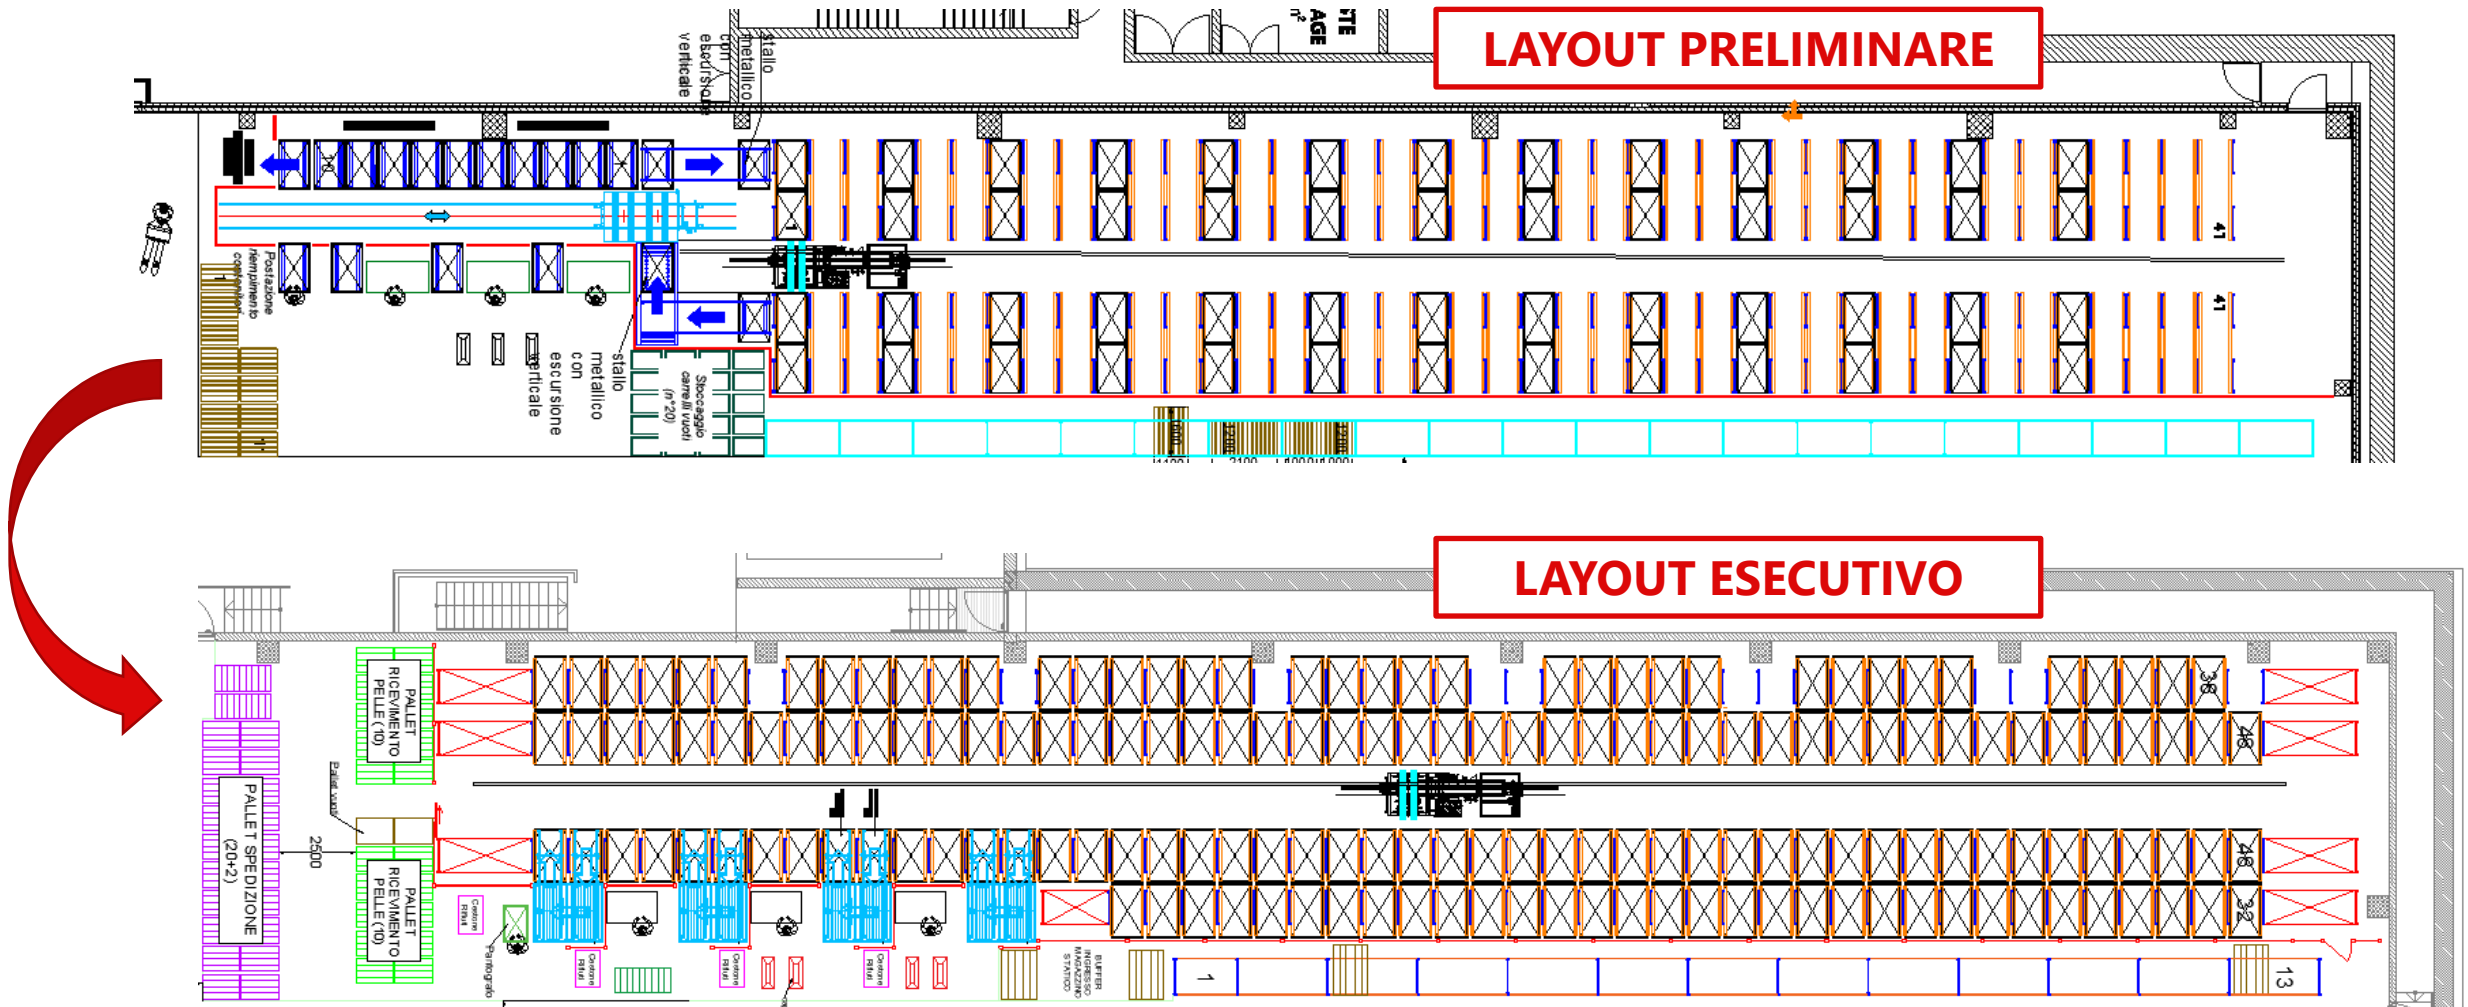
LAYOUT PRELIMINARE

stallo metallico con escursione verticale

Postazione riempimento contenitori

10

41

41

stallo metallico con escursione verticale

Stoccaggio carrelli vuoti (n°20)

LAYOUT ESECUTIVO

PALLET RICEVIMENTO PELLE (10)

PALLET SPEDIZIONE (20+2)

2500

PALLET RICEVIMENTO PELLE (10)

Pallet vuoti

Pantografo

Cestone Rifiuti

BUFFER INGRESSO MAGAZZINO STATICO

38

46

48

32

1

13